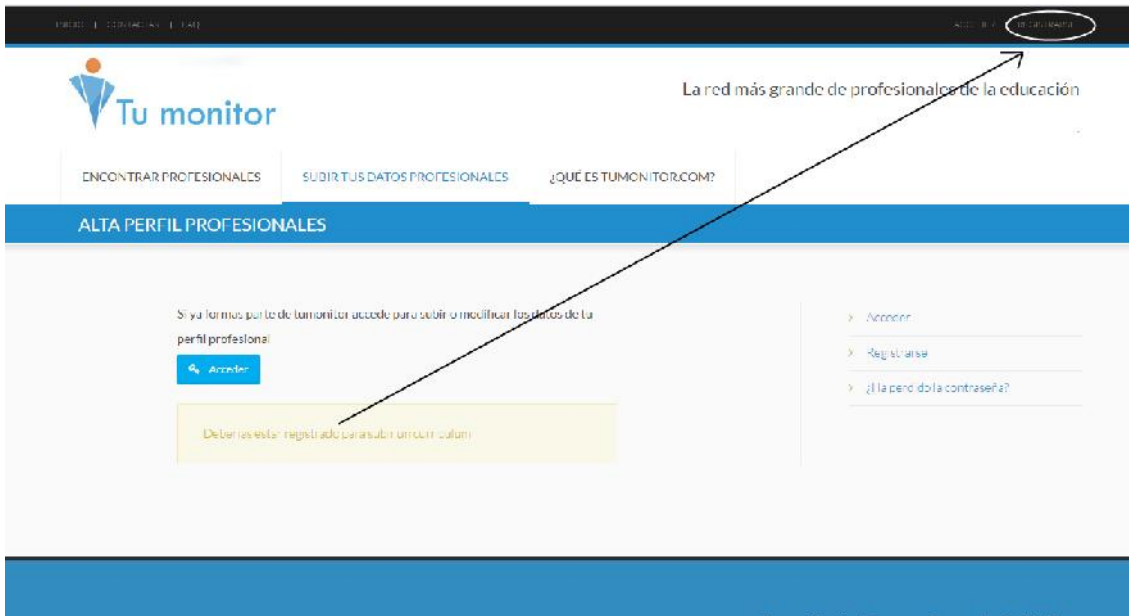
INICIO | CONTACTAR | FAQ

ACCEDER | REGISTRARSE

Tu monitor

La red más grande de profesionales de la educación

ENCONTRAR PROFESIONALES

SUBIR TUS DATOS PROFESIONALES

¿QUÉ ES TUMONITOR.COM?

ALTA PERFIL PROFESIONALES

Si ya formas parte de tumonitor accede para subir o modificar los datos de tu perfil profesional

Acceder

Deberías estar registrado para subir un currículum

Acceder

Registrarse

¿Ha perdido la contraseña?